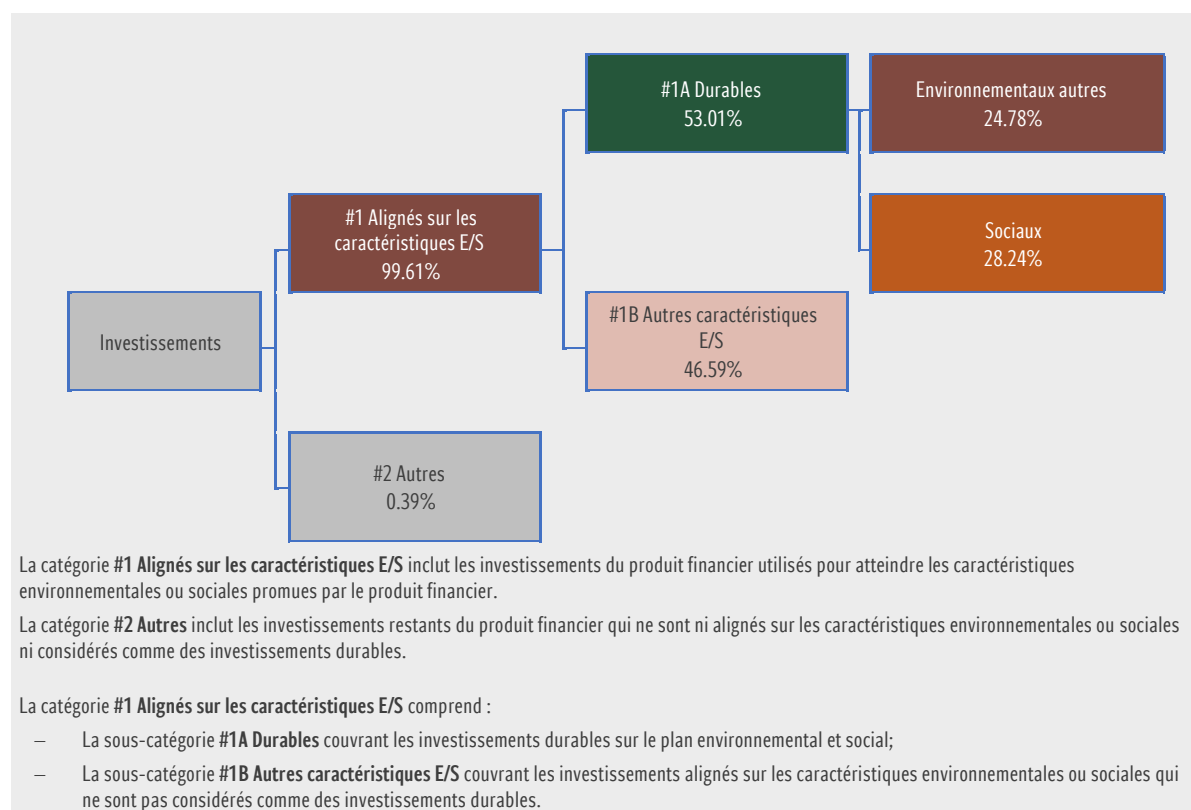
#1A Durables
53.01%

Environnementaux autres
24.78%

#1 Alignés sur les caractéristiques E/S
99.61%

Sociaux
28.24%

Investissements

#1B Autres caractéristiques E/S
46.59%

#2 Autres
0.39%

La catégorie **#1 Alignés sur les caractéristiques E/S** inclut les investissements du produit financier utilisés pour atteindre les caractéristiques environnementales ou sociales promues par le produit financier.

La catégorie **#2 Autres** inclut les investissements restants du produit financier qui ne sont ni alignés sur les caractéristiques environnementales ou sociales ni considérés comme des investissements durables.

La catégorie **#1 Alignés sur les caractéristiques E/S** comprend :

– La sous-catégorie **#1A Durables** couvrant les investissements durables sur le plan environnemental et social;

– La sous-catégorie **#1B Autres caractéristiques E/S** couvrant les investissements alignés sur les caractéristiques environnementales ou sociales qui ne sont pas considérés comme des investissements durables.